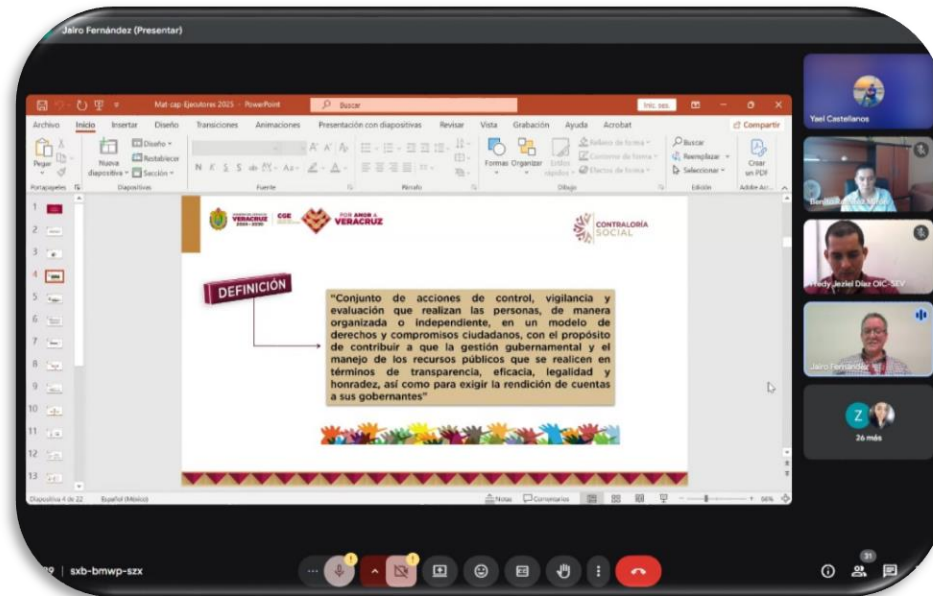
Jairo Fernández (Presentar)

Mat-cap-Ejecutores 2025 - PowerPoint

Buscar

Iniciar ses.

Archivo Inicio Insertar Diseño Transiciones Animaciones Presentación con diapositivas Revisar Vista Grabación Ayuda Acrobat

Compartir

Pegar

Portapapeles

Nueva diapositiva

Diseño

Restablecer

Sección

Diapositivas

Fuente

Párrafo

Formas

Organizar

Estilos rápidos

Relleno de forma

Contorno de forma

Efectos de forma

Dibujo

Buscar

Reemplazar

Seleccionar

Edición

Crear un PDF

Adobe Acr...

VERACRUZ 2024-2030

CGE

POR AMOR A VERACRUZ

CONTRALORÍA SOCIAL

DEFINICIÓN

"Conjunto de acciones de control, vigilancia y evaluación que realizan las personas, de manera organizada o independiente, en un modelo de derechos y compromisos ciudadanos, con el propósito de contribuir a que la gestión gubernamental y el manejo de los recursos públicos que se realicen en términos de transparencia, eficacia, legalidad y honradez, así como para exigir la rendición de cuentas a sus gobernantes"

Diapositiva 4 de 22

Español (México)

Notas

Comentarios

56%

Yael Castellanos

Fredy Jeziel Díaz OIC-SEV

Jairo Fernández

26 más

sxb-bmwp-szx

31